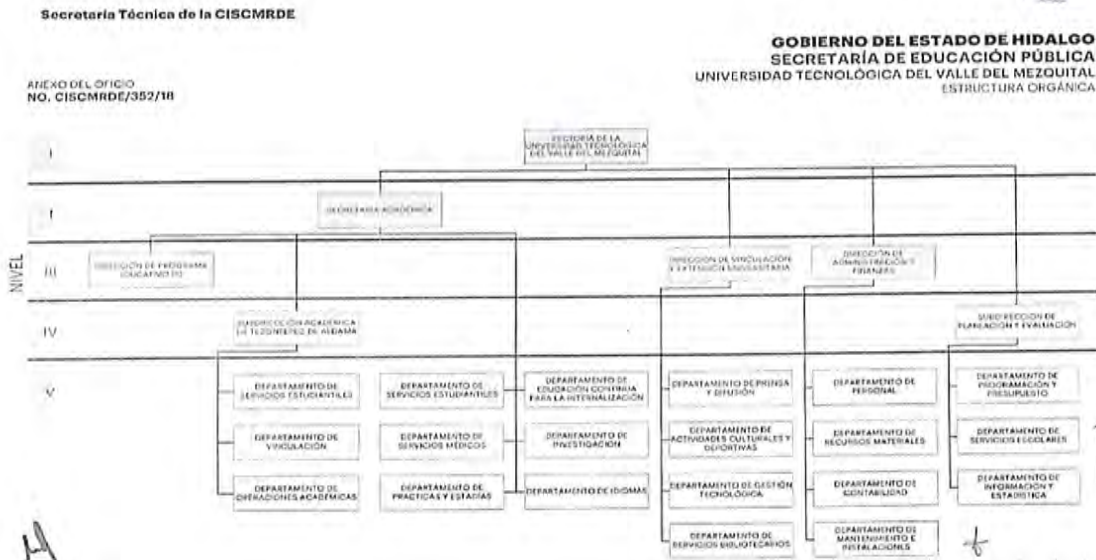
Secretaría Técnica de la CISCMRDE

GOBIERNO DEL ESTADO DE HIDALGO
SECRETARÍA DE EDUCACIÓN PÚBLICA
UNIVERSIDAD TECNOLÓGICA DEL VALLE DEL MEZQUITAL
ESTRUCTURA ORGÁNICA

ANEXO DEL OFICIO
NO. CISCMRDE/352/18

NIVEL

I

RECTORÍA DE LA UNIVERSIDAD TECNOLÓGICA DEL VALLE DEL MEZQUITAL

II

SECRETARÍA ACADÉMICA

III

DIRECCIÓN DE PROGRAMA EDUCATIVO (1)

DIRECCIÓN DE VINCULACIÓN Y EXTENSIÓN UNIVERSITARIA

DIRECCIÓN DE ADMINISTRACIÓN Y FINANZAS

IV

SUBDIRECCIÓN ACADÉMICA DE TEZONTEPEC DE ALDAMA

SUBDIRECCIÓN DE PLANEACIÓN Y EVALUACIÓN

V

DEPARTAMENTO DE SERVICIOS ESTUDIANTILES

DEPARTAMENTO DE VINCULACIÓN

DEPARTAMENTO DE OPERACIONES ACADÉMICAS

DEPARTAMENTO DE SERVICIOS ESTUDIANTILES

DEPARTAMENTO DE SERVICIOS MÉDICOS

DEPARTAMENTO DE PRÁCTICAS Y ESTADÍAS

DEPARTAMENTO DE EDUCACIÓN CONTINUA PARA LA INTERNALIZACIÓN

DEPARTAMENTO DE INVESTIGACIÓN

DEPARTAMENTO DE IDIOMAS

DEPARTAMENTO DE PRENSA Y DIFUSIÓN

DEPARTAMENTO DE ACTIVIDADES CULTURALES Y DEPORTIVAS

DEPARTAMENTO DE GESTIÓN TECNOLÓGICA

DEPARTAMENTO DE SERVICIOS BIBLIOTECARIOS

DEPARTAMENTO DE PERSONAL

DEPARTAMENTO DE RECURSOS MATERIALES

DEPARTAMENTO DE CONTABILIDAD

DEPARTAMENTO DE MANTENIMIENTO E INSTALACIONES

DEPARTAMENTO DE PROGRAMACIÓN Y PRESUPUESTO

DEPARTAMENTO DE SERVICIOS ESCOLARES

DEPARTAMENTO DE INFORMACIÓN Y ESTADÍSTICA